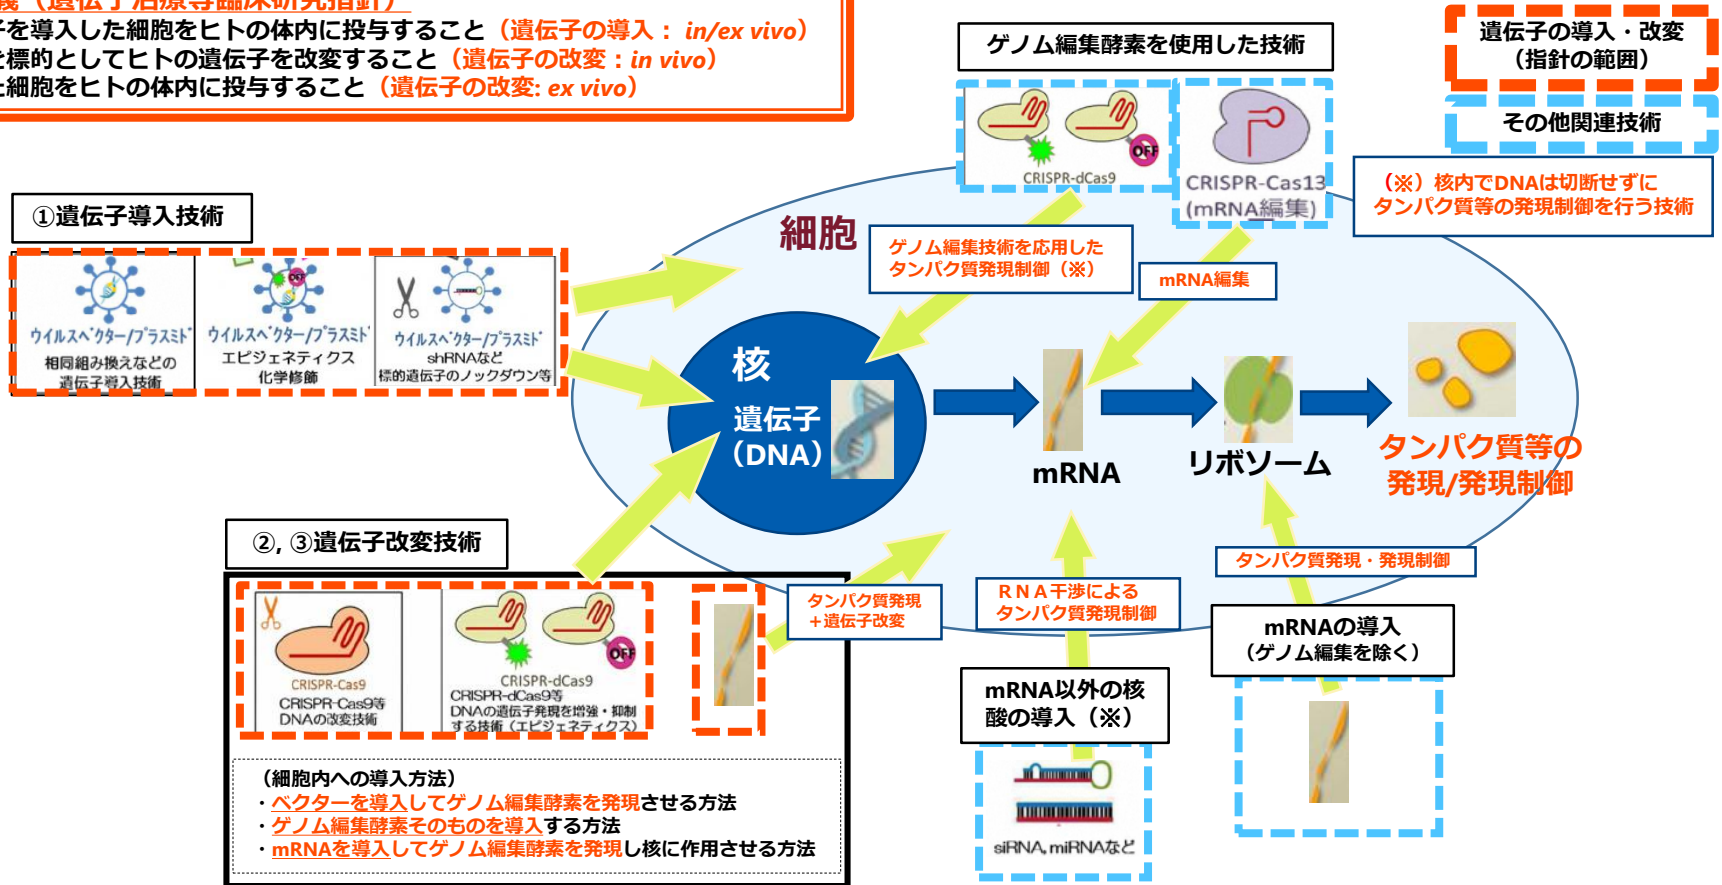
義（遺伝子治療等臨床研究指針）
子を導入した細胞をヒトの体内に投与すること（遺伝子の導入： in/ex vivo）
を標的としてヒトの遺伝子を改変すること（遺伝子の改変：in vivo）
た細胞をヒトの体内に投与すること（遺伝子の改変: ex vivo）

ゲノム編集酵素を使用した技術

遺伝子の導入・改変（指針の範囲）

その他関連技術

OFF

CRISPR-dCas9

CRISPR-Cas13 (mRNA編集)

（※）核内でDNAは切断せずにタンパク質等の発現制御を行う技術

①遺伝子導入技術

ウイルスベクター/プラスミド
相同組み換えなどの遺伝子導入技術

ウイルスベクター/プラスミド
エピジェネティクス化学修飾

ウイルスベクター/プラスミド
shRNAなど
標的遺伝子のノックダウン等

細胞

ゲノム編集技術を応用したタンパク質発現制御（※）

mRNA編集

核

遺伝子（DNA）

mRNA

リボソーム

タンパク質等の発現/発現制御

②, ③遺伝子改変技術

CRISPR-Cas9
CRISPR-Cas9等
DNAの改変技術

OFF
CRISPR-dCas9
CRISPR-dCas9等
DNAの遺伝子発現を増強・抑制する技術（エピジェネティクス）

タンパク質発現＋遺伝子改変

ＲＮＡ干渉によるタンパク質発現制御

タンパク質発現・発現制御

mRNAの導入（ゲノム編集を除く）

mRNA以外の核酸の導入（※）

siRNA, miRNAなど

（細胞内への導入方法）
・ベクターを導入してゲノム編集酵素を発現させる方法
・ゲノム編集酵素そのものを導入する方法
・mRNAを導入してゲノム編集酵素を発現し核に作用させる方法